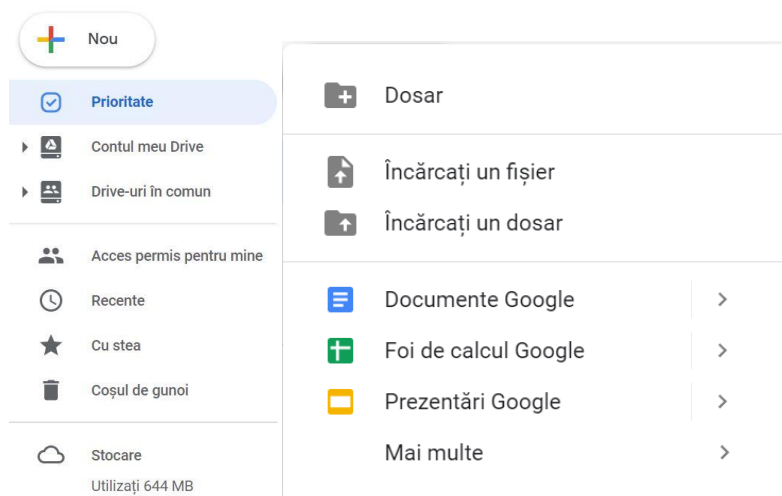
Nou

Prioritate

Contul meu Drive

Drive-uri în comun

Acces permis pentru mine

Recente

Cu stea

Coșul de gunoi

Stocare

Utilizați 644 MB

Dosar

Încărcați un fișier

Încărcați un dosar

Documente Google

Foi de calcul Google

Prezentări Google

Mai multe